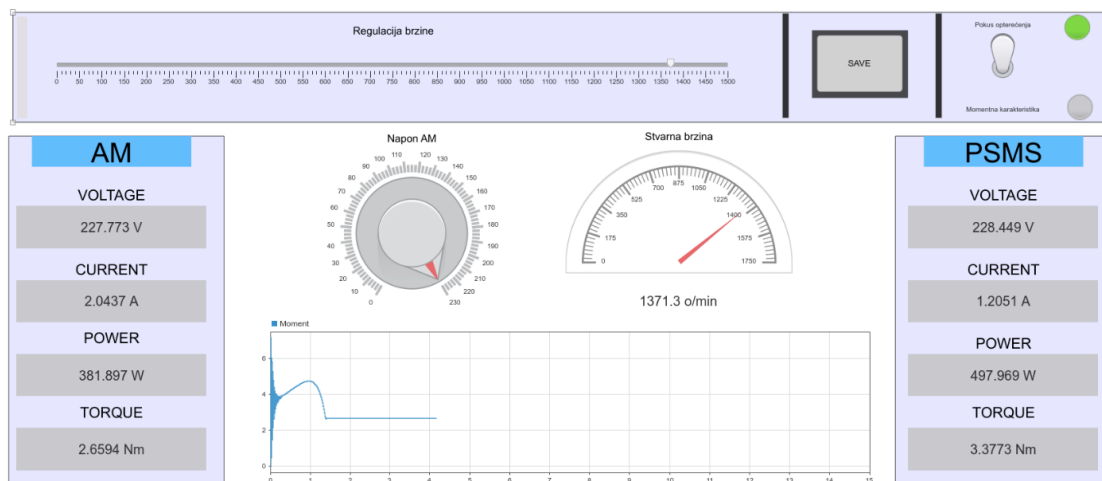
Regulacija brzine

0 50 100 150 200 250 300 350 400 450 500 550 600 650 700 750 800 850 900 950 1000 1050 1100 1150 1200 1250 1300 1350 1400 1450 1500

SAVE

Pokus opterećenja

Momentna karakteristika

AM

VOLTAGE

227.773 V

CURRENT

2.0437 A

POWER

381.897 W

TORQUE

2.6594 Nm

Napon AM

0 10 20 30 40 50 60 70 80 90 100 110 120 130 140 150 160 170 180 190 200 210 220 230

Stvarna brzina

0 175 350 525 700 875 1050 1225 1400 1575 1750

1371.3 o/min

Moment

6 4 2 0

0 1 2 3 4 5 6 7 8 9 10 11 12 13 14 15

PSMS

VOLTAGE

228.449 V

CURRENT

1.2051 A

POWER

497.969 W

TORQUE

3.3773 Nm